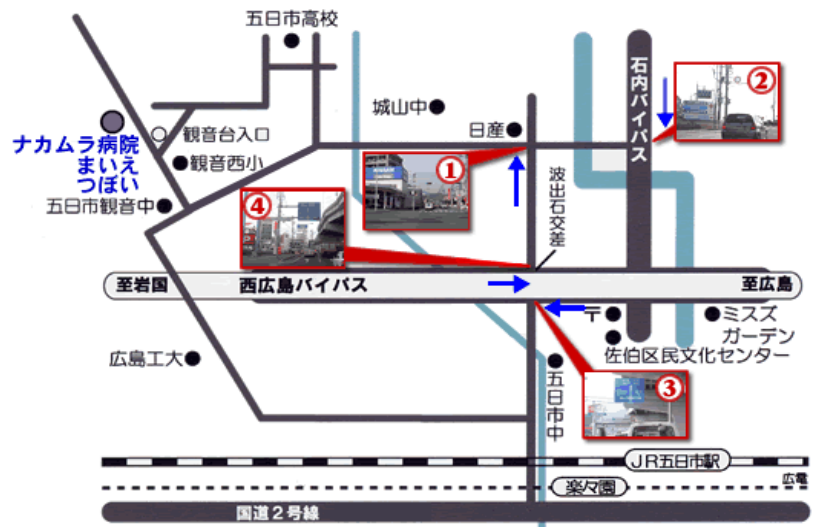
五日市高校
城山中
日産
石内バイパス
ナカムラ病院
まいえ
つぼい
観音台入口
観音西小
五日市観音中
波出石交差
至岩国
西広島バイパス
至広島
〒
ミスズガーデン
佐伯区民文化センター
広島工大
五日市中
JR五日市駅
広電
楽々園
国道2号線
①
②
③
④